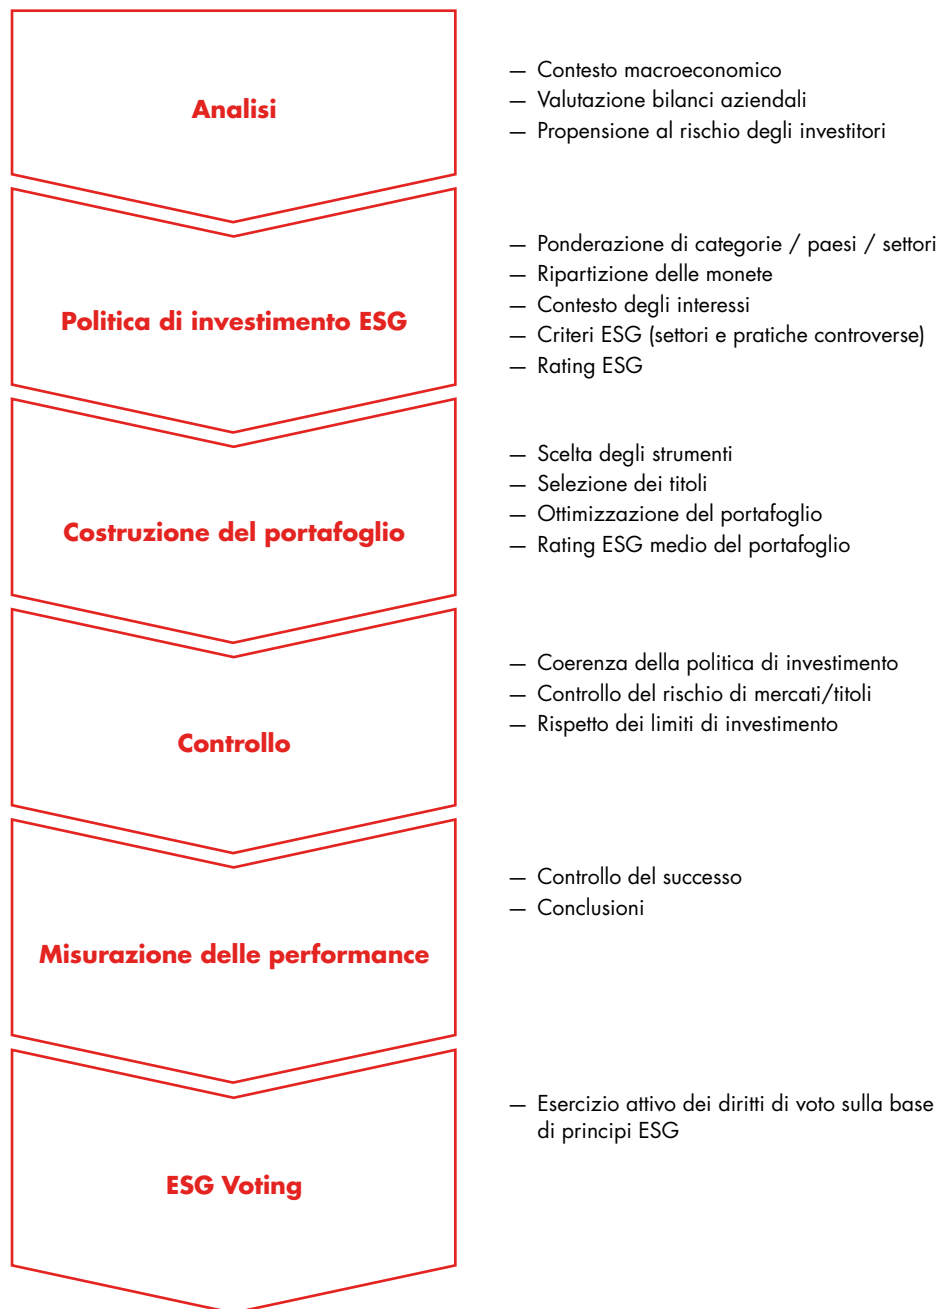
Analisi

— Contesto macroeconomico
— Valutazione bilanci aziendali
— Propensione al rischio degli investitori

Politica di investimento ESG

— Ponderazione di categorie / paesi / settori
— Ripartizione delle monete
— Contesto degli interessi
— Criteri ESG (settori e pratiche controverse)
— Rating ESG

Costruzione del portafoglio

— Scelta degli strumenti
— Selezione dei titoli
— Ottimizzazione del portafoglio
— Rating ESG medio del portafoglio

Controllo

— Coerenza della politica di investimento
— Controllo del rischio di mercati/titoli
— Rispetto dei limiti di investimento

Misurazione delle performance

— Controllo del successo
— Conclusioni

ESG Voting

— Esercizio attivo dei diritti di voto sulla base di principi ESG